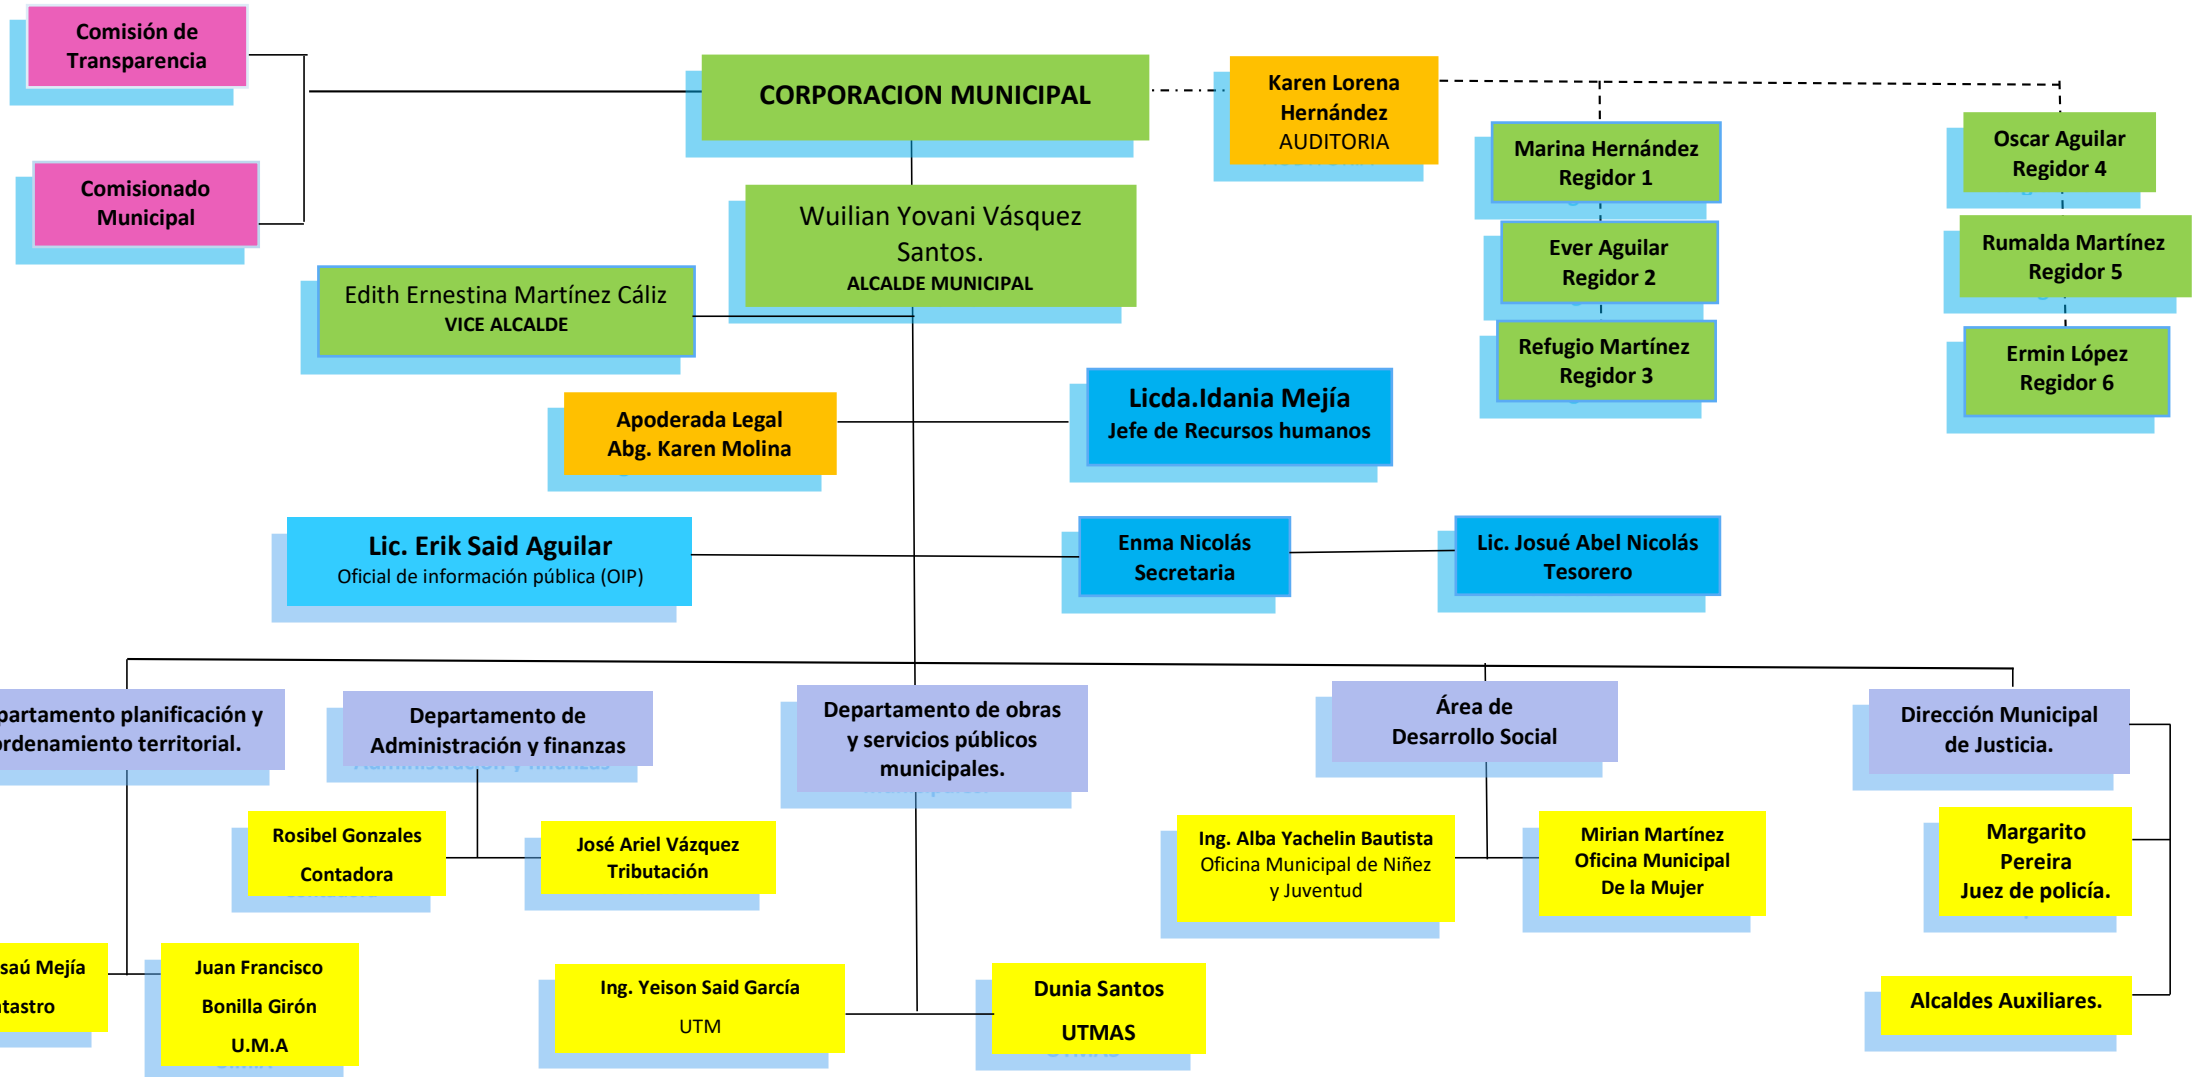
Comisión de Transparencia

Comisionado Municipal

CORPORACION MUNICIPAL

Karen Lorena Hernández
AUDITORIA

Marina Hernández
Regidor 1

Ever Aguilar
Regidor 2

Refugio Martínez
Regidor 3

Oscar Aguilar
Regidor 4

Rumalda Martínez
Regidor 5

Ermin López
Regidor 6

Wuilian Yovani Vásquez Santos.
ALCALDE MUNICIPAL

Edith Ernestina Martínez Cáliz
VICE ALCALDE

Apoderada Legal
Abg. Karen Molina

Licda.Idania Mejía
Jefe de Recursos humanos

Lic. Erik Said Aguilar
Oficial de información pública (OIP)

Enma Nicolás
Secretaria

Lic. Josué Abel Nicolás
Tesorero

partamento planificación y rdenamiento territorial.

Departamento de Administración y finanzas

Departamento de obras y servicios públicos municipales.

Área de Desarrollo Social

Dirección Municipal de Justicia.

Rosibel Gonzales
Contadora

José Ariel Vázquez
Tributación

Ing. Alba Yachelin Bautista
Oficina Municipal de Niñez y Juventud

Mirian Martínez
Oficina Municipal De la Mujer

Margarito Pereira
Juez de policía.

saú Mejía
tastro

Juan Francisco Bonilla Girón
U.M.A

Ing. Yeison Said García
UTM

Dunia Santos
UTMAS

Alcaldes Auxiliares.